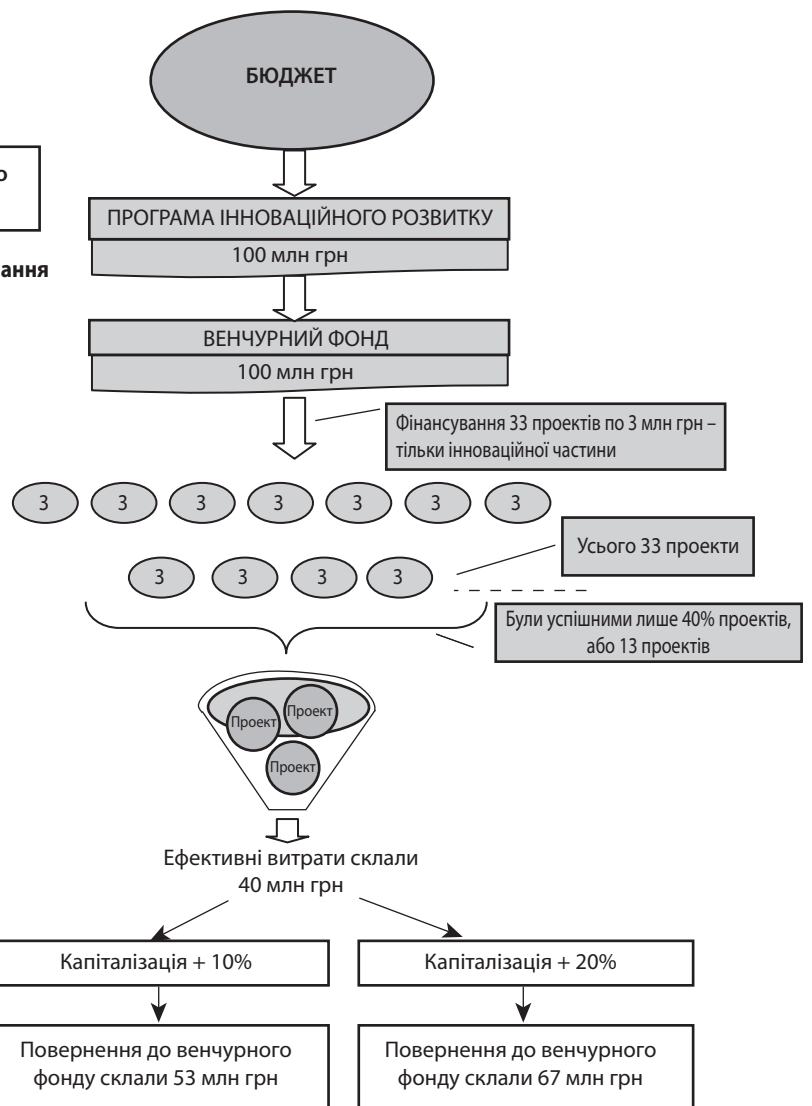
о

ання

БЮДЖЕТ

ПРОГРАМА ІННОВАЦІЙНОГО РОЗВИТКУ

100 млн грн

ВЕНЧУРНИЙ ФОНД

100 млн грн

Фінансування 33 проектів по 3 млн грн – тільки інноваційної частини

3 3 3 3 3 3 3

3 3 3 3

Усього 33 проекти

Були успішними лише 40% проектів, або 13 проектів

Проект Проект Проект

Ефективні витрати склали 40 млн грн

Капіталізація + 10%

Капіталізація + 20%

Повернення до венчурного фонду склали 53 млн грн

Повернення до венчурного фонду склали 67 млн грн